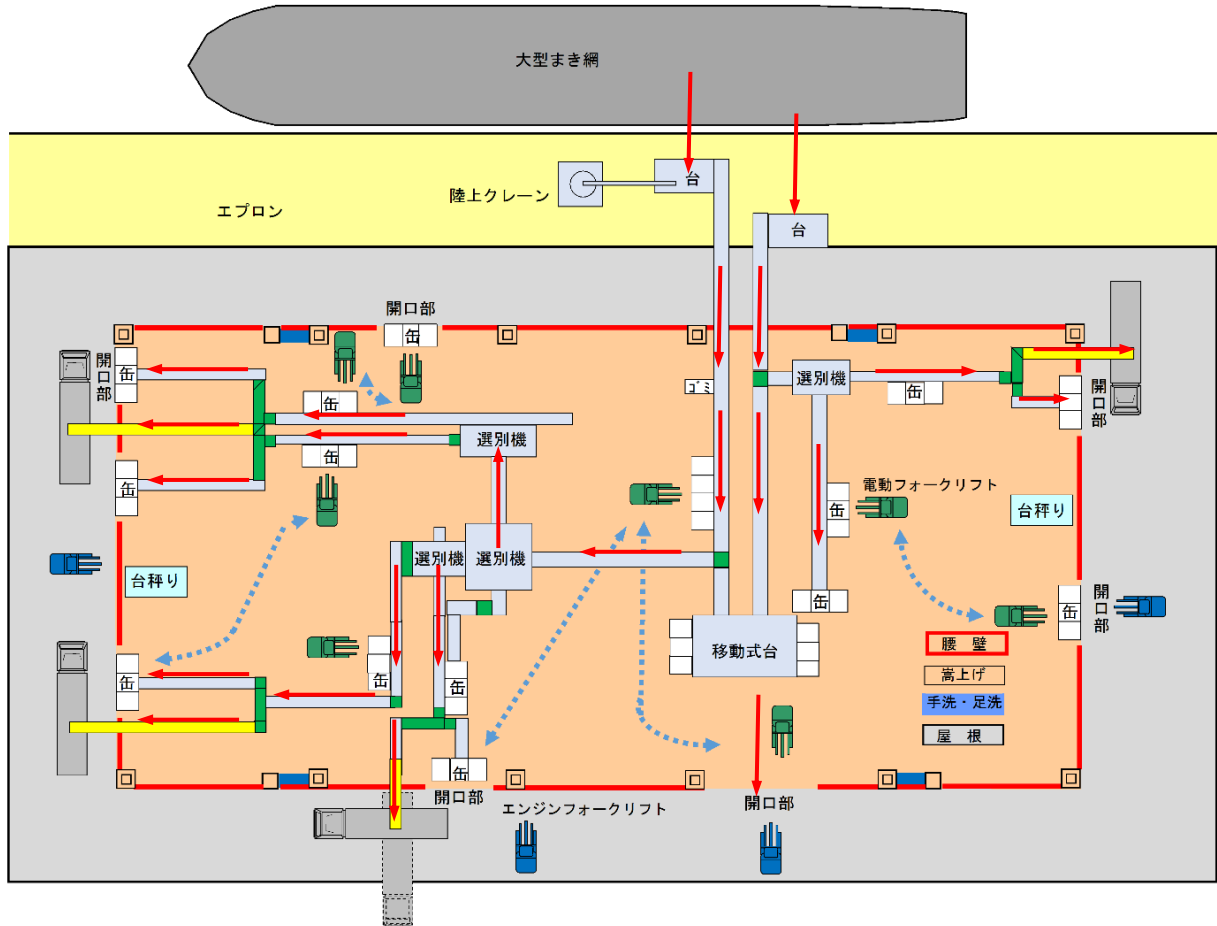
大型まき網

陸上クレーン

台

台

エプロン

開口部

缶

開口部

缶

缶

缶

選別機

缶

ゴミ

選別機

缶

開口部

缶

電動フォークリフト

台秤り

台秤り

選別機

選別機

開口部

缶

缶

移動式台

腰　壁

嵩上げ

手洗・足洗

屋　根

缶

缶

缶

開口部

エンジンフォークリフト

開口部